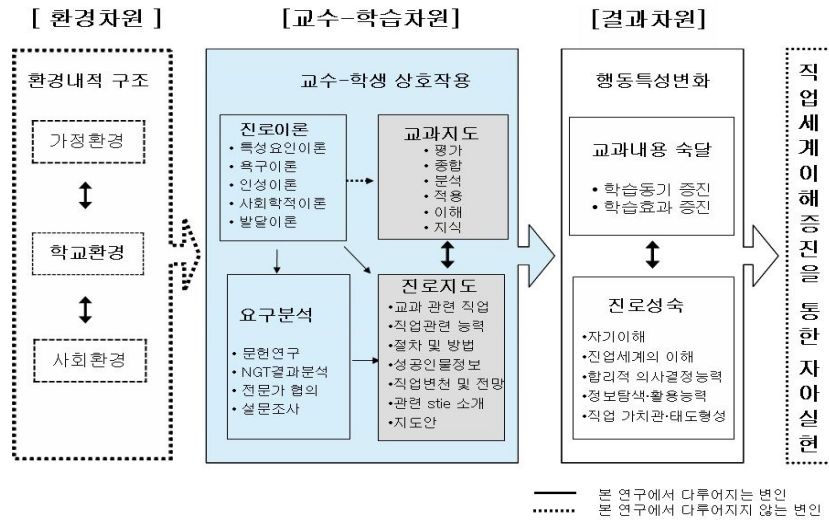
[ 환경차원 ]

환경내적 구조

가정환경

학교환경

사회환경

[교수-학습차원]

교수-학생 상호작용

진로이론
• 특성요인이론
• 욕구이론
• 인성이론
• 사회학적이론
• 발달이론

교과지도
• 평가
• 종합
• 분석
• 적용
• 이해
• 지식

요구분석
• 문헌연구
• NGT결과분석
• 전문가 협의
• 설문조사

진로지도
•교과 관련 직업
•직업관련 능력
•절차 및 방법
•성공인물정보
•직업변천 및 전망
•관련 stie 소개
•지도안

[결과차원]

행동특성변화

교과내용 숙달
• 학습동기 증진
• 학습효과 증진

진로성숙
•자기이해
•진업세계의 이해
•합리적 의사결정능력
•정보탐색·활용능력
•직업 가치관·태도형성

직업세계이해증진을 통한 자아실현

본 연구에서 다루어지는 변인
본 연구에서 다루어지지 않는 변인